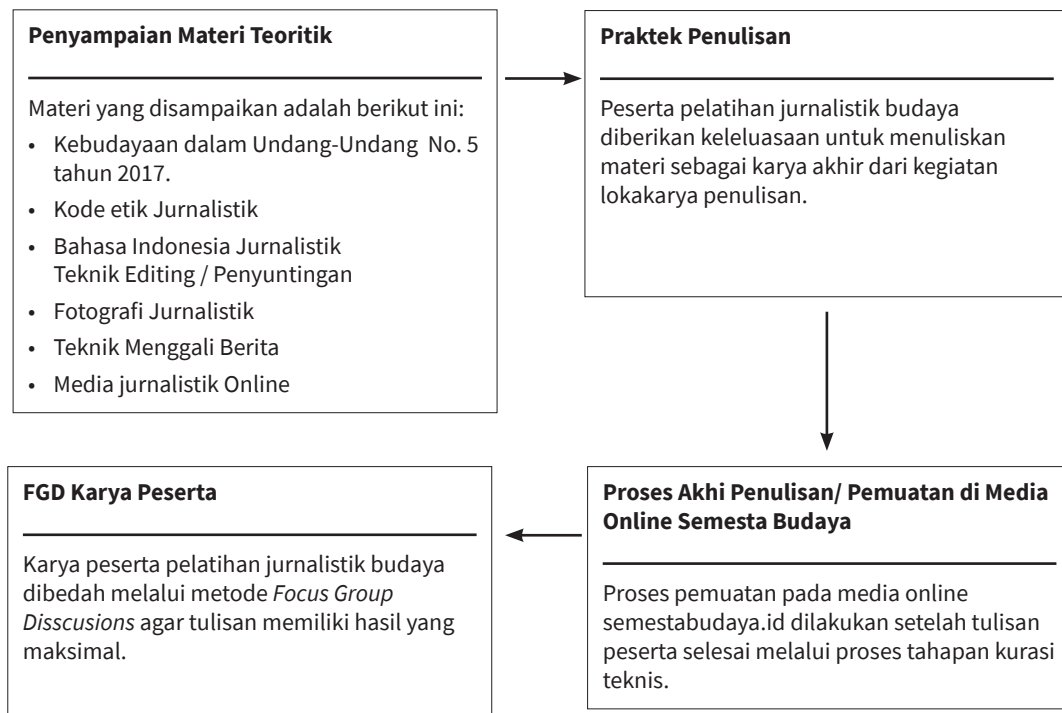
**Penyampaian Materi Teoritik**

Materi yang disampaikan adalah berikut ini:

- Kebudayaan dalam Undang-Undang No. 5 tahun 2017.
- Kode etik Jurnalistik
- Bahasa Indonesia Jurnalistik Teknik Editing / Penyuntingan
- Fotografi Jurnalistik
- Teknik Menggali Berita
- Media jurnalistik Online

**Praktek Penulisan**

Peserta pelatihan jurnalistik budaya diberikan keleluasaan untuk menuliskan materi sebagai karya akhir dari kegiatan lokakarya penulisan.

**Proses Akhi Penulisan/ Pemuatan di Media Online Semesta Budaya**

Proses pemuatan pada media online semestabudaya.id dilakukan setelah tulisan peserta selesai melalui proses tahapan kurasi teknis.

**FGD Karya Peserta**

Karya peserta pelatihan jurnalistik budaya dibedah melalui metode *Focus Group Disscusions* agar tulisan memiliki hasil yang maksimal.